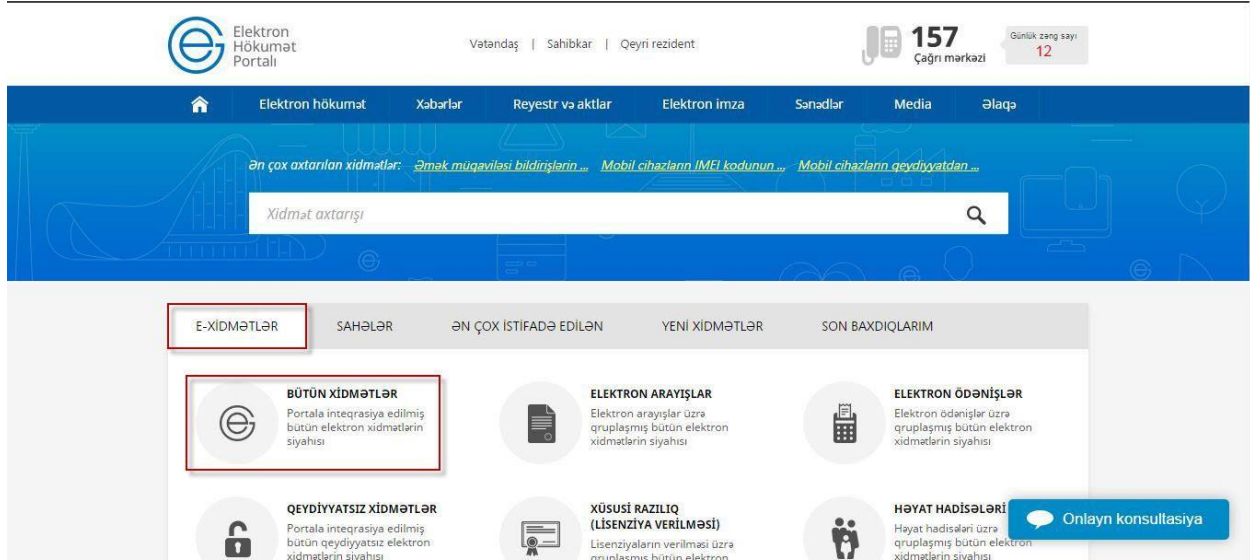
Elektron Hökumət Portalı

Vətəndaş | Sahibkar | Qeyri rezident

157 Çağrı mərkəzi

Günlük zəng sayı 12

Elektron hökumət Xəbərlər Reyestr və aktlar Elektron imza Sənədlər Media Əlaqə

Ən çox axtarılan xidmətlər: Əmək müqaviləsi bildirişlərin ... Mobil cihazların IMEI kodunun ... Mobil cihazların qeydiyyatdan ...

Xidmət axtarışı

E-XİDMƏTLƏR SAHƏLƏR ƏN ÇOX İSTİFADƏ EDİLƏN YENİ XİDMƏTLƏR SON BAXDIQLARIM

BÜTÜN XİDMƏTLƏR
Portala inteqrasiya edilmiş bütün elektron xidmətlərin siyahısı

ELEKTRON ARAYIŞLAR
Elektron arayışlar üzrə qruplaşmış bütün elektron xidmətlərin siyahısı

ELEKTRON ÖDƏNİŞLƏR
Elektron ödənişlər üzrə qruplaşmış bütün elektron xidmətlərin siyahısı

QEYDİYYATSIZ XİDMƏTLƏR
Portala inteqrasiya edilmiş bütün qeydiyyatsız elektron xidmətlərin siyahısı

XÜSUSİ RAZILIQ (LİSENZİYA VERİLMƏSİ)
Lisenziyaların verilməsi üzrə qruplaşmış bütün elektron

HƏYAT HADİSƏLƏRİ
Həyat hadisələri üzrə qruplaşmış bütün elektron xidmətlərin siyahısı

Onlayn konsultasiya